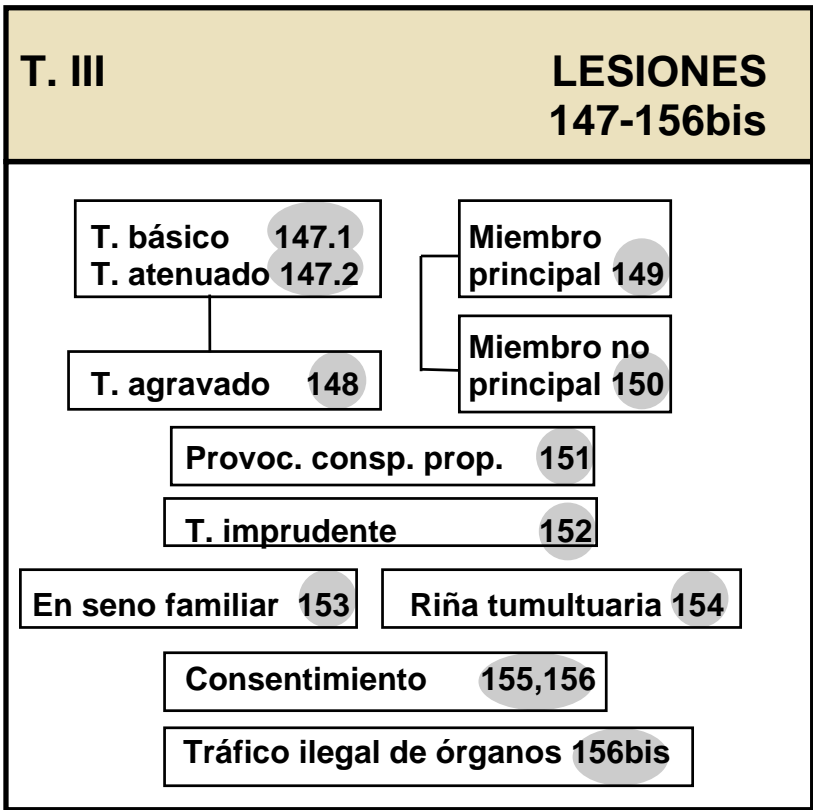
T. III

LESIONES 147-156bis

T. básico 147.1
T. atenuado 147.2

Miembro principal 149

T. agravado 148

Miembro no principal 150

Provoc. consp. prop. 151

T. imprudente 152

En seno familiar 153

Riña tumultuaria 154

Consentimiento 155,156

Tráfico ilegal de órganos 156bis